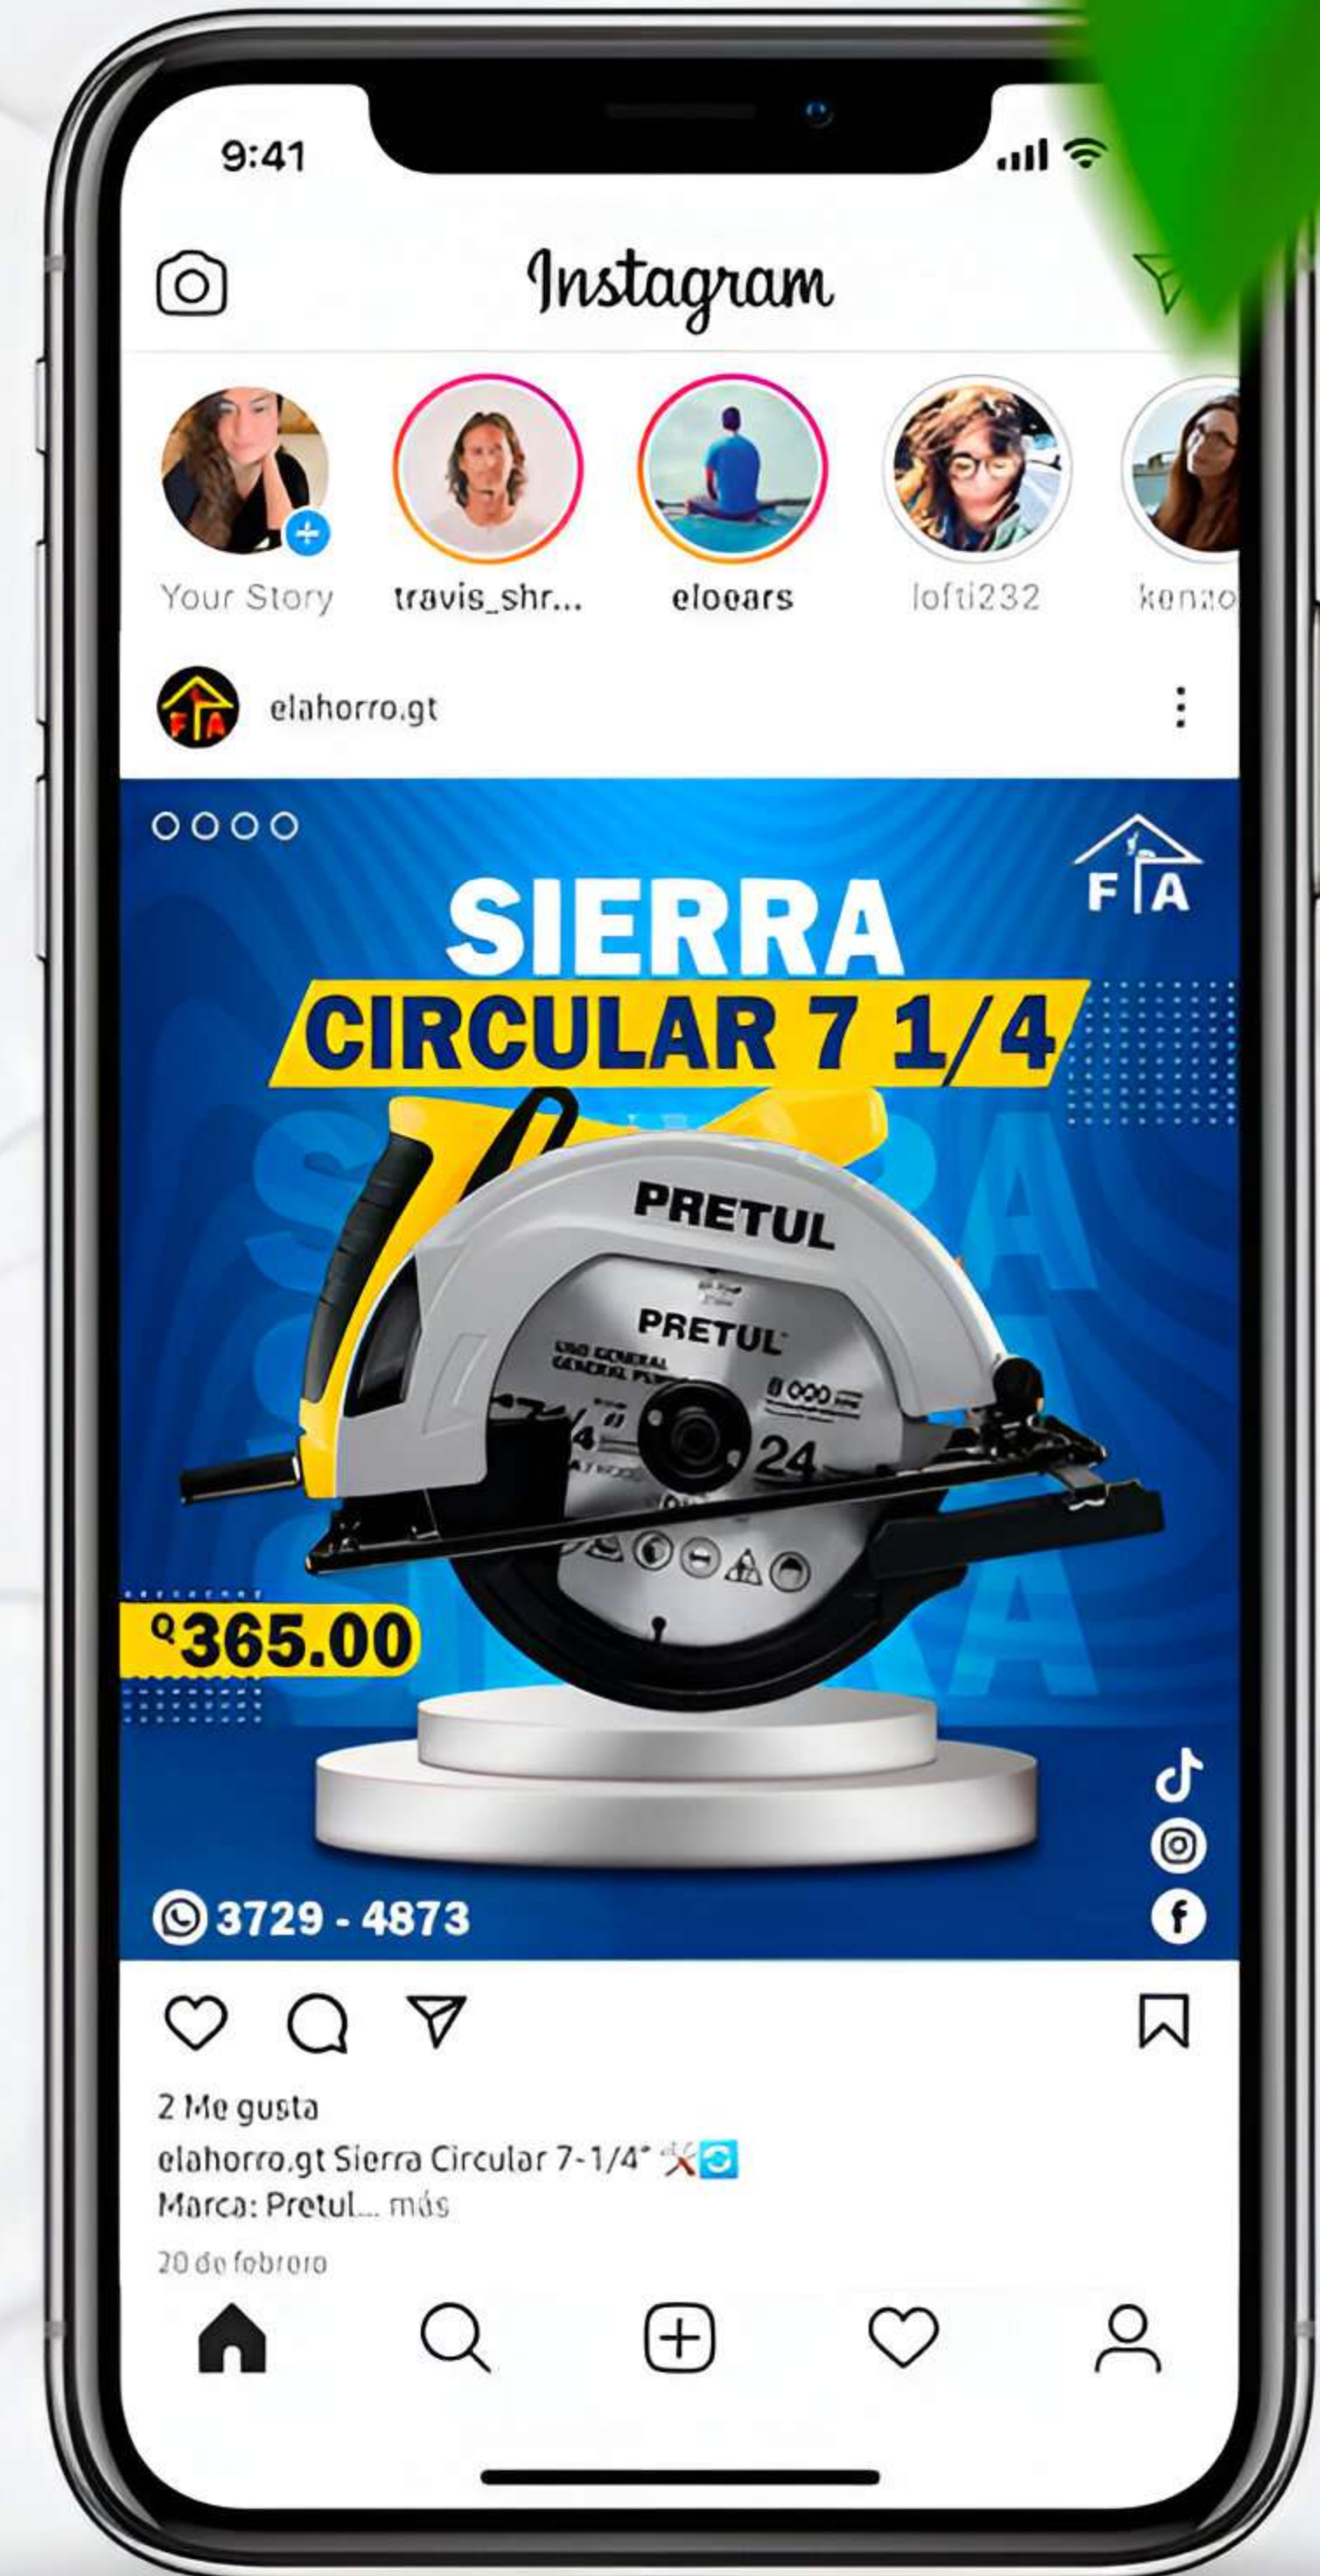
9:41

Instagram

Your Story
travis_shr...
eloears
lofti232
kenzo

elahorro.gt

F A

SIERRA
CIRCULAR 7 1/4

PRETUL
PRETUL
USO GENERAL
GENERAL PURPOSE
8 000
24

Q365.00

3729 - 4873

2 Me gusta
elahorro.gt Sierra Circular 7-1/4" 🛠️🔄
Marca: Pretul... más
20 de febrero